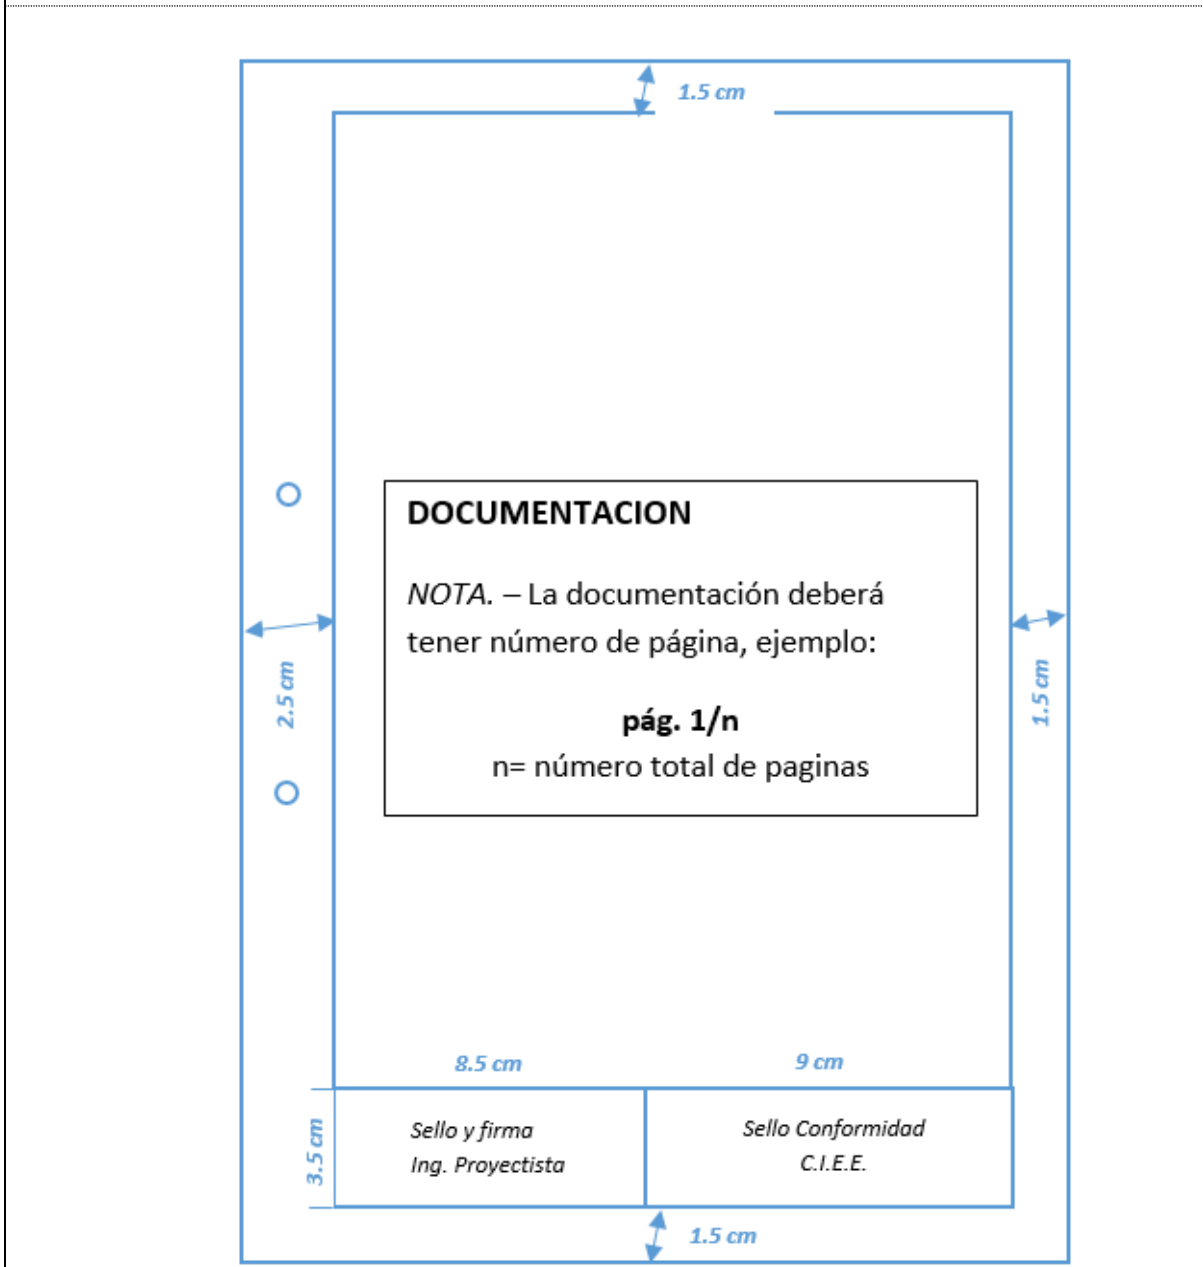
1.5 cm

DOCUMENTACION

*NOTA.* – La documentación deberá tener número de página, ejemplo:

**pág. 1/n**
n= número total de paginas

2.5 cm

1.5 cm

8.5 cm

9 cm

3.5 cm

Sello y firma
Ing. Proyectista

Sello Conformidad
C.I.E.E.

1.5 cm